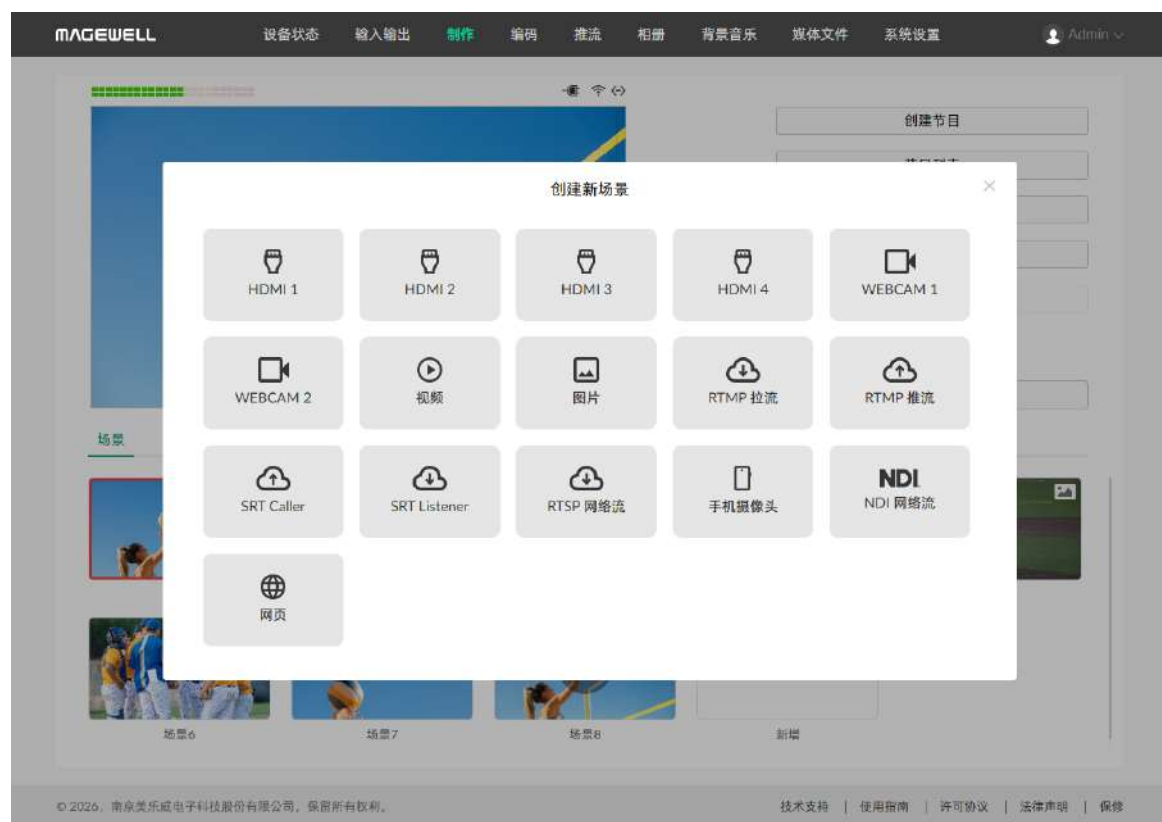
MAGEWELL 设备状态 输入输出 制作 编码 推流 相册 背景音乐 媒体文件 系统设置 Admin

创建节目

场景

创建新场景

HDMI 1
HDMI 2
HDMI 3
HDMI 4
WEBCAM 1
WEBCAM 2
视频
图片
RTMP 拉流
RTMP 推流
SRT Caller
SRT Listener
RTSP 网络流
手机摄像头
NDI
NDI 网络流
网页

场景6
场景7
场景8
新增

© 2026，南京美乐威电子科技股份有限公司，保留所有权利。

技术支持 | 使用指南 | 许可协议 | 法律声明 | 保修